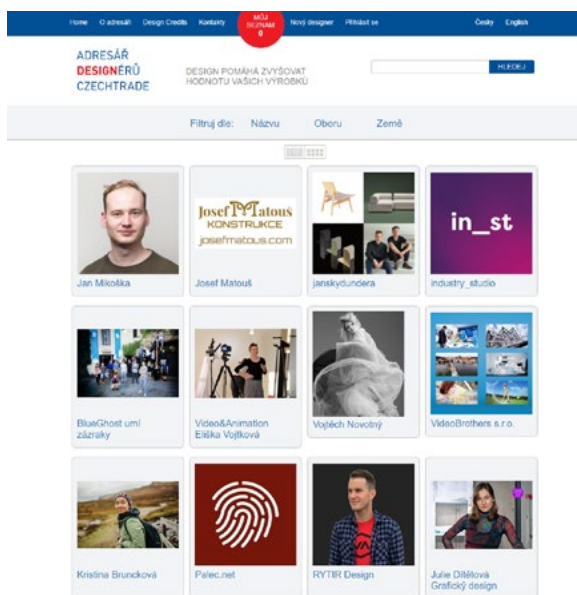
Home O adresáři Design Credits Kontakty MŮJ SEZNAM 0 Nový designer Přihlásit se Česky English

ADRESÁŘ DESIGNERŮ CZECHTRADE

DESIGN POMÁHÁ ZVYŠOVAT HODNOTU VAŠICH VÝROBKŮ

HLEDEJ

Filtruj dle: Názvu Oboru Země

Jan Mikoška

Josef Matouš KONSTRUKCE josefmatous.com

Josef Matouš

janskydundera

in_st

industry_studio

BlueGhost umí zázraky

Video&Animation Eliška Vojtková

Vojtěch Novotný

VideoBrothers s.r.o.

Kristina Bruncková

Palec.net

RYTIR Design

Julie Ditělová Grafický design